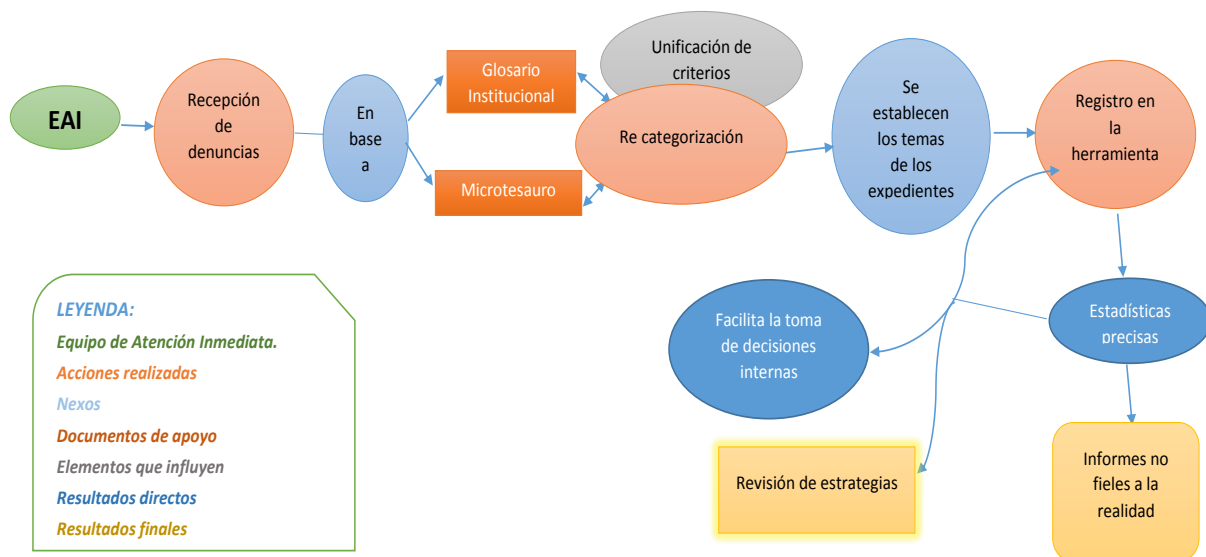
EAI

Recepción de denuncias

En base a

Glosario Institucional

Microtesauro

Unificación de criterios

Re categorización

Se establecen los temas de los expedientes

Registro en la herramienta

Estadísticas precisas

Facilita la toma de decisiones internas

Revisión de estrategias

Informes no fieles a la realidad

LEYENDA:
Equipo de Atención Inmediata.
Acciones realizadas
Nexos
Documentos de apoyo
Elementos que influyen
Resultados directos
Resultados finales